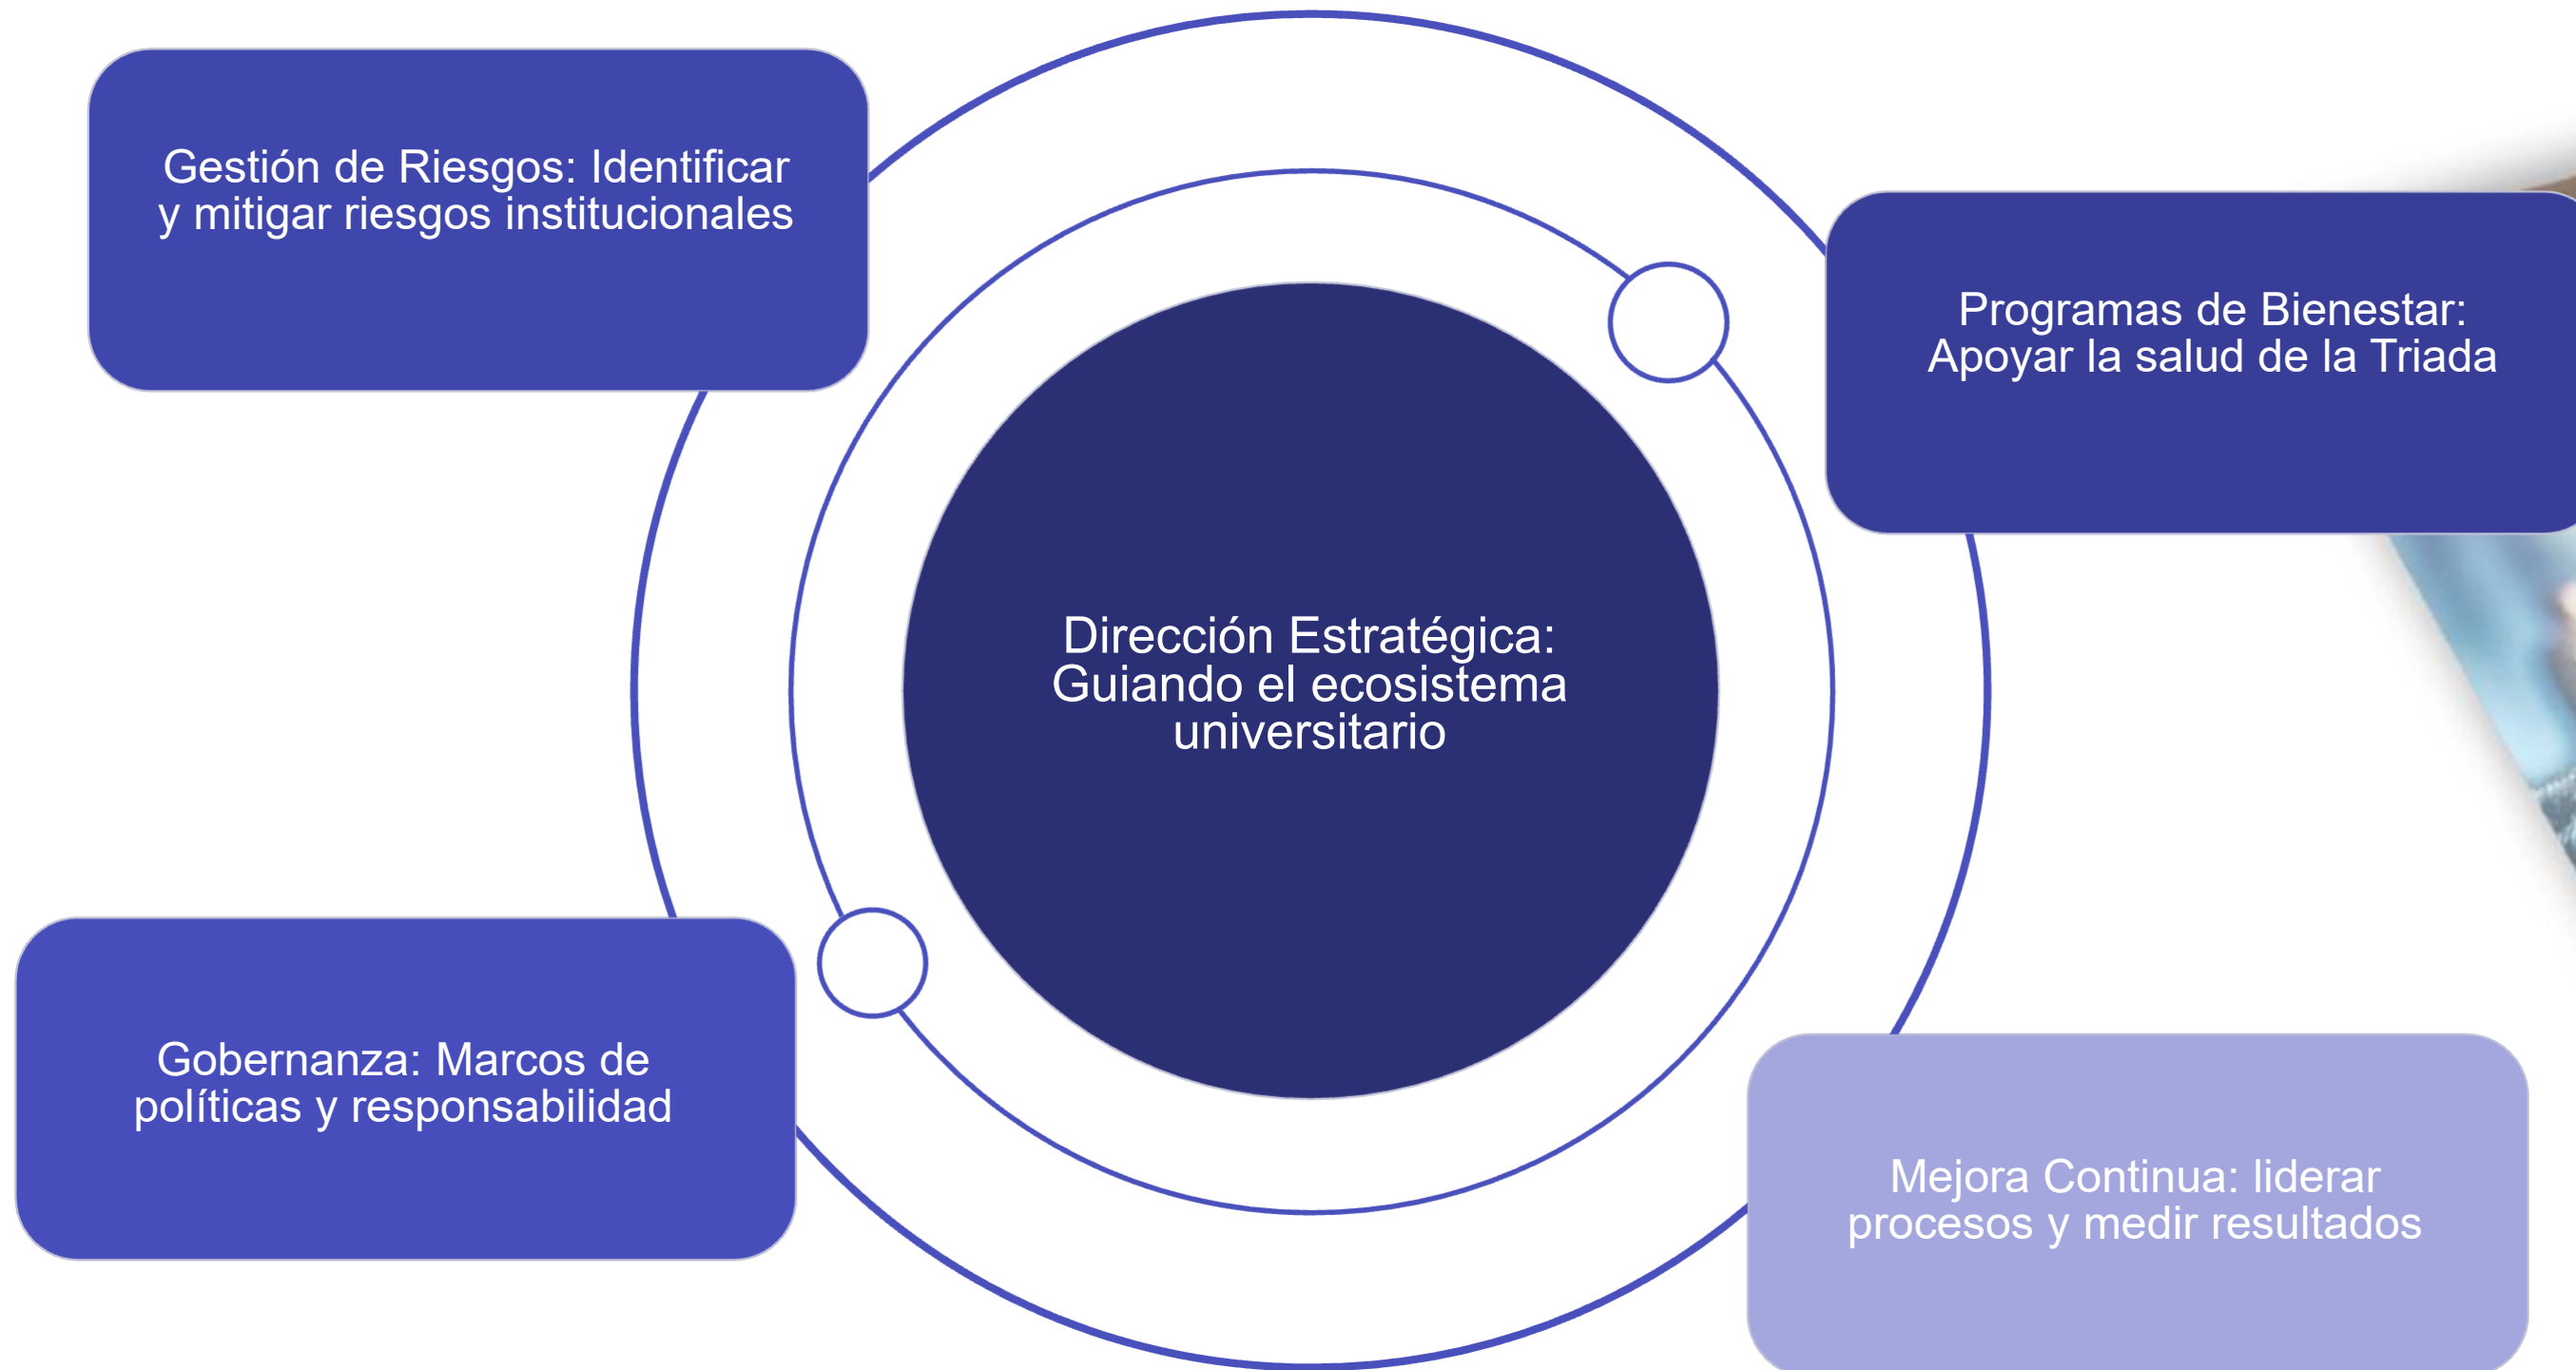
Gestión de Riesgos: Identificar y mitigar riesgos institucionales

Programas de Bienestar: Apoyar la salud de la Triada

Dirección Estratégica: Guiando el ecosistema universitario

Gobernanza: Marcos de políticas y responsabilidad

Mejora Continua: liderar procesos y medir resultados